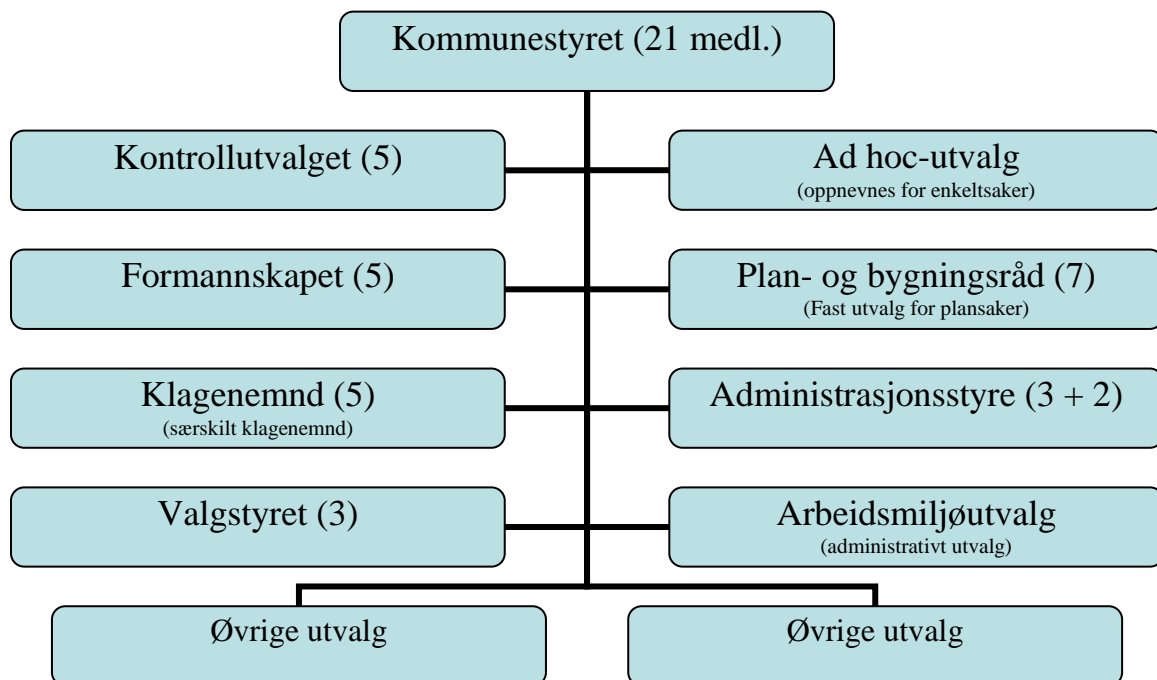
Kommunestyret (21 medl.)

Kontrollutvalget (5)

Ad hoc-utvalg
(oppnevnes for enkeltsaker)

Formannskapet (5)

Plan- og bygningsråd (7)
(Fast utvalg for plansaker)

Klagenemnd (5)
(særskilt klagenemnd)

Administrasjonsstyre (3 + 2)

Valgstyret (3)

Arbeidsmiljøutvalg
(administrativt utvalg)

Øvrige utvalg

Øvrige utvalg